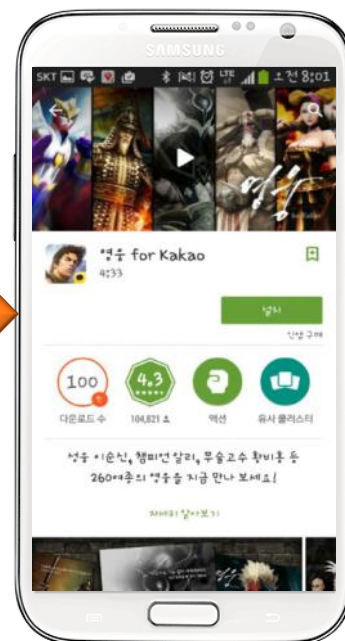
SAMSUNG

SKT 오전 8:01

영웅

영웅 for Kakao

4:33

설치

인앱 구매

100

4.3

다운로드 수

104,821 ↓

액션

유사 콜렉스터

영웅 이순신, 챔피언 살리, 무술고수 황비홍 등 260여종의 영웅을 지금 만나 보세요!

자세히 알아보기